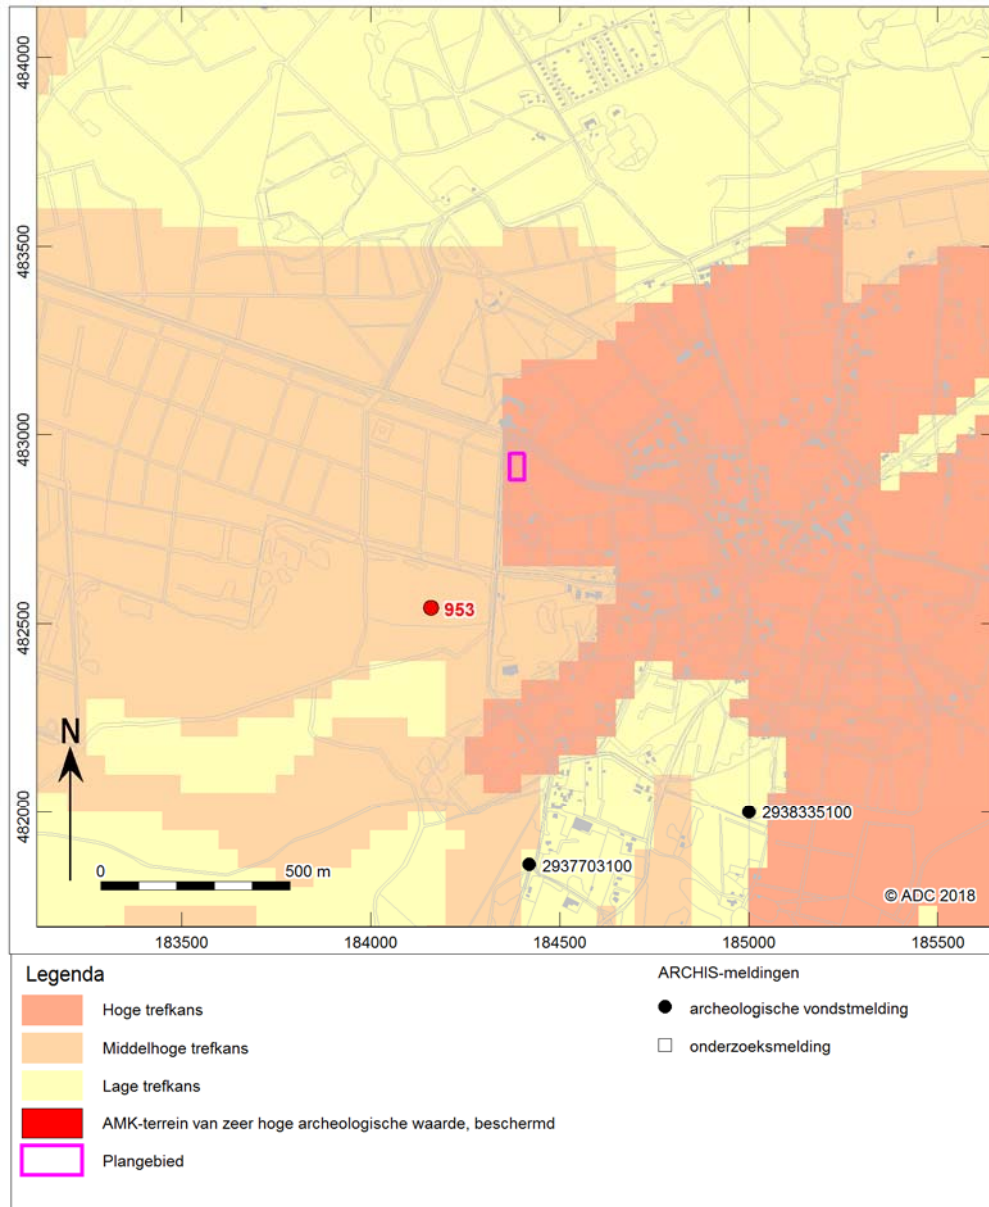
484000
483500
483000
482500
482000

953
2938335100
2937703100

N
0
500 m
© ADC 2018

183500
184000
184500
185000
185500

Legenda
Hoge trefkans
Middelhoge trefkans
Lage trefkans
AMK-terrein van zeer hoge archeologische waarde, beschermd
Plangebied

ARCHIS-meldingen
archeologische vondstmelding
onderzoeksmelding